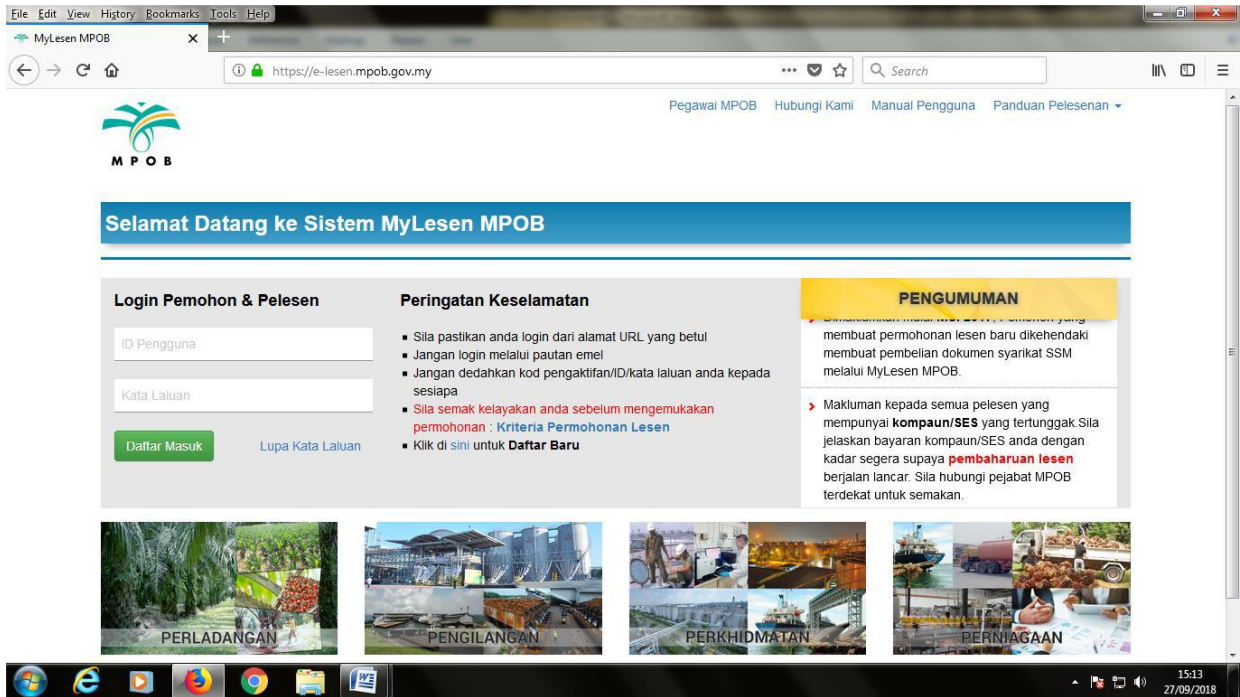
File Edit View History Bookmarks Tools Help

MyLesen MPOB ×

https://e-lesen.mpob.gov.my

Search

Pegawai MPOB Hubungi Kami Manual Pengguna Panduan Pelesenan

MPOB

Selamat Datang ke Sistem MyLesen MPOB

Login Pemohon & Pelesen

ID Pengguna

Kata Laluan

Daftar Masuk Lupa Kata Laluan

Peringatan Keselamatan

- Sila pastikan anda login dari alamat URL yang betul
- Jangan login melalui pautan emel
- Jangan dedahkan kod pengaktifan/ID/kata laluan anda kepada sesiapa
- Sila semak kelayakan anda sebelum mengemukakan permohonan : Kriteria Permohonan Lesen
- Klik di sini untuk Daftar Baru

PENGUMUMAN

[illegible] membuat permohonan lesen baru dikehendaki membuat pembelian dokumen syarikat SSM melalui MyLesen MPOB.

Makluman kepada semua pelesen yang mempunyai kompaun/SES yang tertunggak.Sila jelaskan bayaran kompaun/SES anda dengan kadar segera supaya pembaharuan lesen berjalan lancar. Sila hubungi pejabat MPOB terdekat untuk semakan.

PERLADANGAN

PENGILANGAN

PERKHIDMATAN

PERNIAGAAN

15:13
27/09/2018